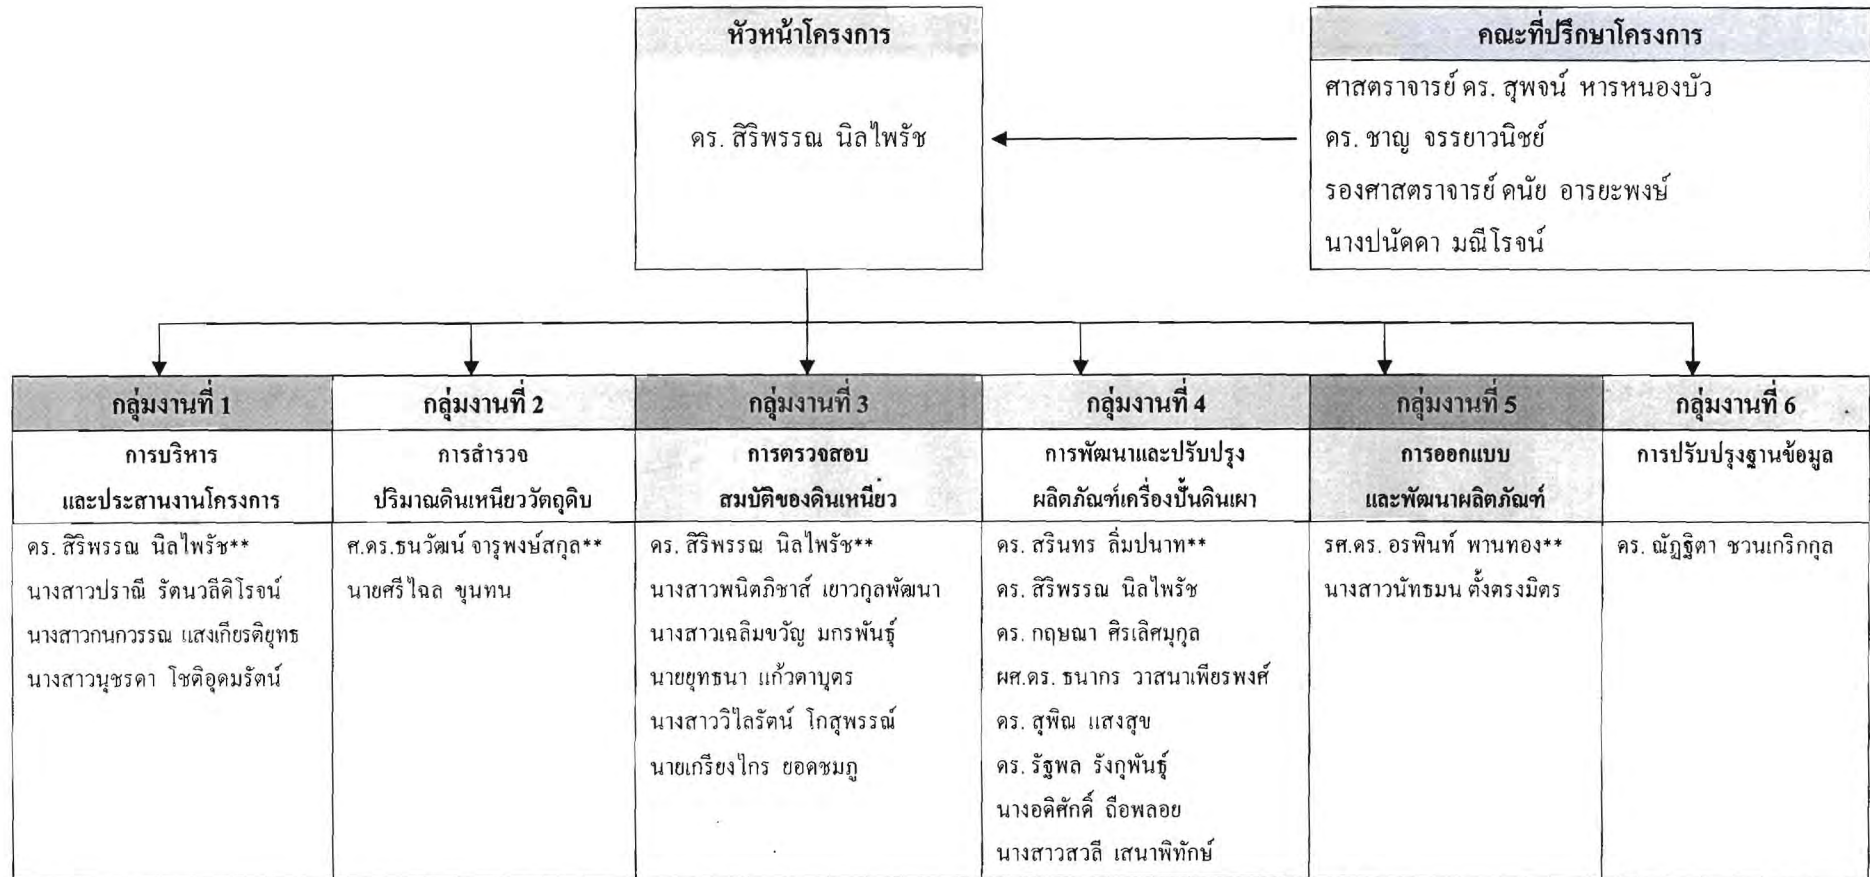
หัวหน้าโครงการ

ดร. สิริพรรณ นิลไพรัช

คณะที่ปรึกษาโครงการ

ศาสตราจารย์ ดร. สุพจน์ หารหนองบัว
ดร. ชาญ จรรยาวนิชย์
รองศาสตราจารย์ ดนัย อารยะพงษ์
นางปนัดดา มณีโรจน์

| กลุ่มงานที่ 1 | กลุ่มงานที่ 2 | กลุ่มงานที่ 3 | กลุ่มงานที่ 4 | กลุ่มงานที่ 5 | กลุ่มงานที่ 6 |
|---|---|---|---|---|---|
| การบริหาร และประสานงานโครงการ | การสำรวจ ปริมาณดินเหนียววัตถุดิบ | การตรวจสอบ สมบัติของดินเหนียว | การพัฒนาและปรับปรุง ผลิตภัณฑ์เครื่องปั้นดินเผา | การออกแบบ และพัฒนาผลิตภัณฑ์ | การปรับปรุงฐานข้อมูล |
| ดร. สิริพรรณ นิลไพรัช** นางสาวปราณี รัตนวลีดิโรจน์ นางสาวกนกวรรณ แสงเกียรติยุทธ นางสาวนุชรดา โชติอุดมรัตน์ | ศ.ดร.ธนวัฒน์ จารุพงษ์สกุล** นายศรีไฉล ขุนทน | ดร. สิริพรรณ นิลไพรัช** นางสาวพนิตภิชาส์ เยาวกุลพัฒนา นางสาวเฉลิมขวัญ มกรพันธุ์ นายยุทธนา แก้วดาบุตร นางสาววิไลรัตน์ โกสุพรรณ์ นายเกรียงไกร ยอดชมภู | ดร. สรินทร ลิ่มปนาท** ดร. สิริพรรณ นิลไพรัช ดร. กฤษณา ศิรเลิศมุกุล ผศ.ดร. ธนากร วาสนาเพียรพงศ์ ดร. สุพิณ แสงสุข ดร. รัฐพล รังกุพันธุ์ นางอดิศักดิ์ ถือพลอย นางสาวสวลี เสนาพิทักษ์ | รศ.ดร. อรพินท์ พานทอง** นางสาวนัทธมน ตั้งตรงมิตร | ดร. ณัฏฐิตา ชวนเกริกกุล |